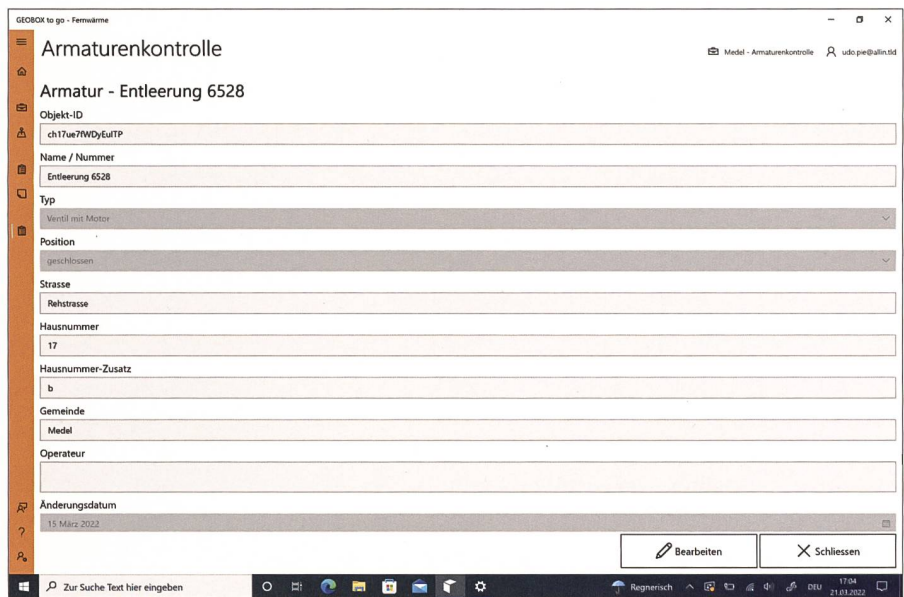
GEOBOX to go - Fernwärme

Armaturenkontrolle

Medel - Armaturenkontrolle udo.pie@allin.tld

Armatur - Entleerung 6528

Objekt-ID
ch17ue7fWDyEuITP

Name / Nummer
Entleerung 6528

Typ
Ventil mit Motor

Position
geschlossen

Strasse
Rehstrasse

Hausnummer
17

Hausnummer-Zusatz
b

Gemeinde
Medel

Operateur

Änderungsdatum
15 März 2022

Bearbeiten
Schliessen

Zur Suche Text hier eingeben
Regnerisch DEU 17:04 21.03.2022